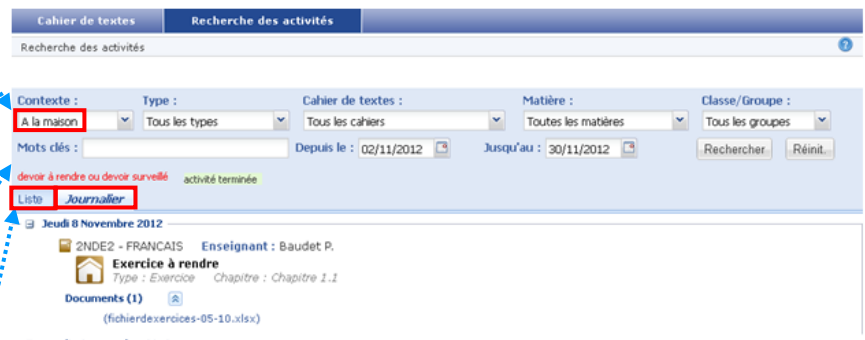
Cahier de textes | Recherche des activités

Recherche des activités

?

Contexte :
A la maison

Type :
Tous les types

Cahier de textes :
Tous les cahiers

Matière :
Toutes les matières

Classe/Groupe :
Tous les groupes

Mots clés :

Depuis le : 02/11/2012

Jusqu'au : 30/11/2012

Rechercher

Réinit.

devoir à rendre ou devoir surveillé

activité terminée

Liste

Journalier

Jeudi 8 Novembre 2012

2NDE2 - FRANCAIS Enseignant : Baudet P.

Exercice à rendre
Type : Exercice Chapitre : Chapitre 1.1

Documents (1)

(fichierdexercices-05-10.xlsx)